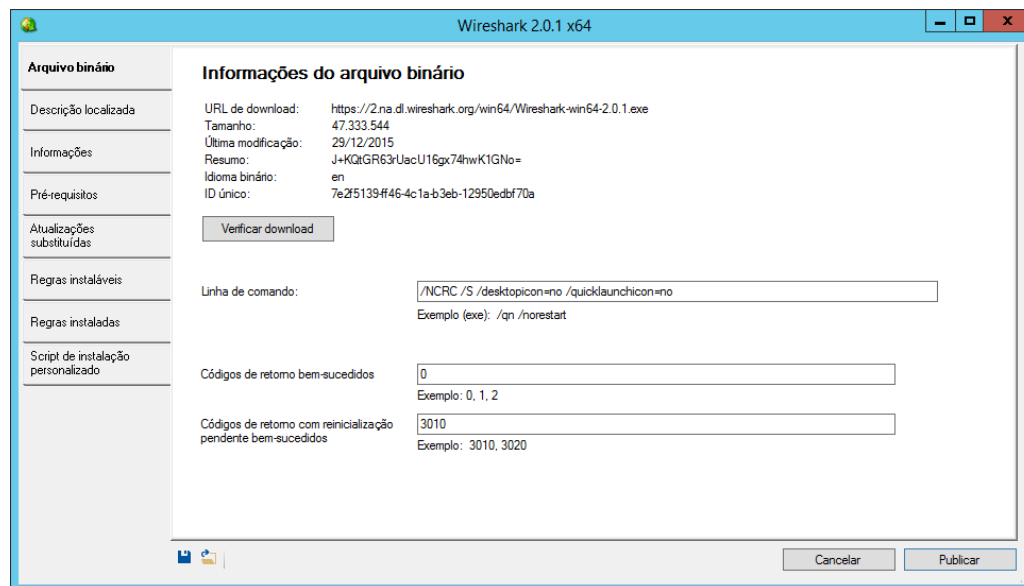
Wireshark 2.0.1 x64

Arquivo binário

Descrição localizada

Informações

Pré-requisitos

Atualizações substituídas

Regras instaláveis

Regras instaladas

Script de instalação personalizado

Informações do arquivo binário

| | |
|---|---|
| URL de download: | https://2.na.dl.wireshark.org/win64/Wireshark-win64-2.0.1.exe |
| Tamanho: | 47.333.544 |
| Última modificação: | 29/12/2015 |
| Resumo: | J+KQtGR63rUacU16gx74hwK1GNo= |
| Idioma binário: | en |
| ID único: | 7e2f5139-ff46-4c1a-b3eb-12950edbf70a |

Verificar download

Linha de comando: /NCRC /S /desktopicon=no /quicklaunchicon=no

Exemplo (exe): /qn /norestart

Códigos de retorno bem-sucedidos 0

Exemplo: 0, 1, 2

Códigos de retorno com reinicialização pendente bem-sucedidos 3010

Exemplo: 3010, 3020

Cancelar

Publicar